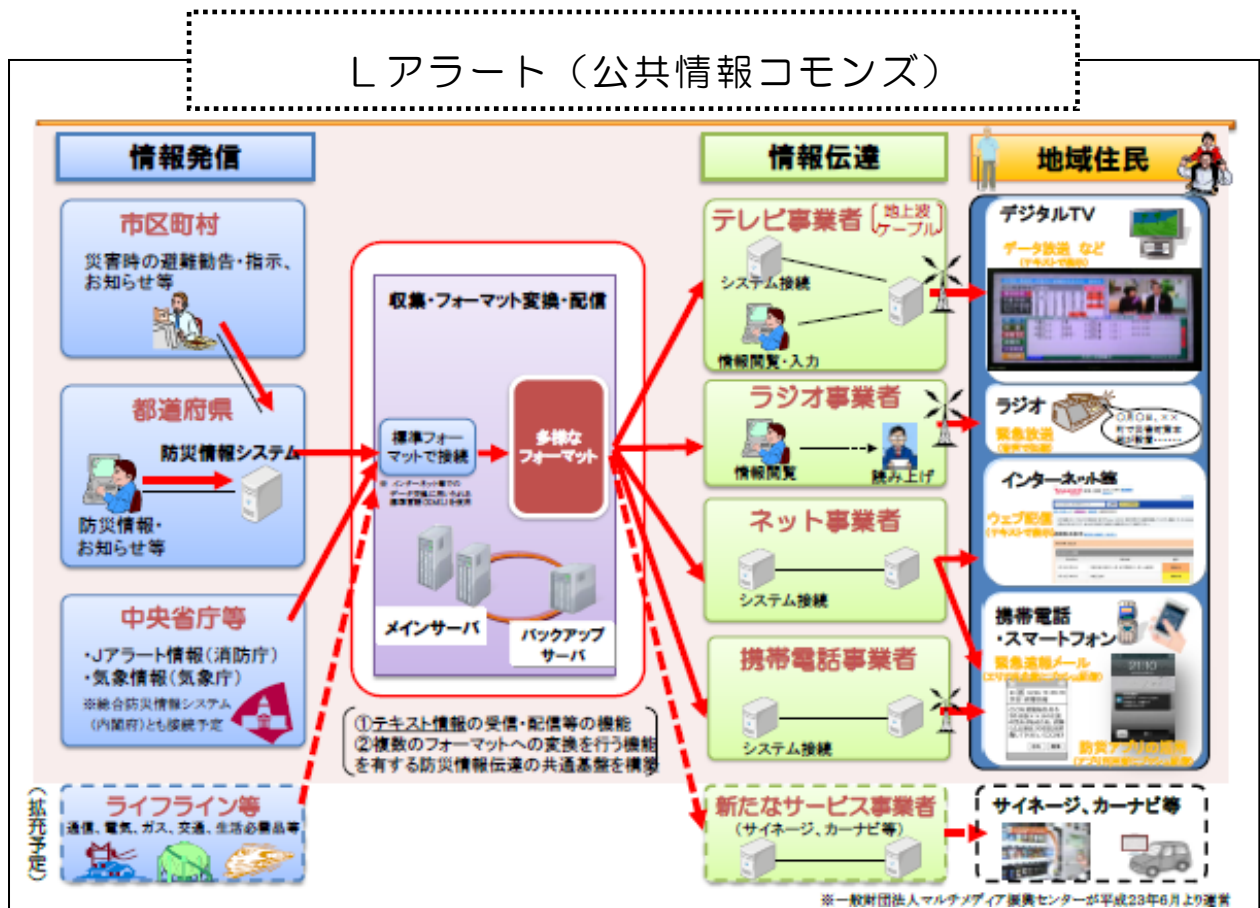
Lアラート（公共情報コモンズ）

情報発信

市区町村
災害時の避難勧告・指示、お知らせ等

都道府県
防災情報システム
防災情報・お知らせ等

中央省庁等
・Jアラート情報（消防庁）
・気象情報（気象庁）
※総合防災情報システム（内閣府）とも接続予定

（拡充予定）
ライフライン等
通信、電気、ガス、交通、生活必需品等

収集・フォーマット変換・配信
標準フォーマットで接続
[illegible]
多様なフォーマット
メインサーバ
バックアップサーバ

①テキスト情報の受信・配信等の機能
②複数のフォーマットへの変換を行う機能
を有する防災情報伝達の共通基盤を構築

情報伝達

テレビ事業者（地上波 ケーブル）
システム接続
情報閲覧・入力

ラジオ事業者
情報閲覧
読み上げ

ネット事業者
システム接続

携帯電話事業者
システム接続

新たなサービス事業者
（サイネージ、カーナビ等）

地域住民

デジタルTV
データ放送 など
（テキストで表示）

ラジオ
緊急放送
（音声で伝達）
○月○日、××村で災害対策本部が設置

インターネット等
ウェブ配信
（テキストで表示）

携帯電話
・スマートフォン
緊急速報メール
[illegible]
防災アプリの提供
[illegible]

サイネージ、カーナビ等

※一般財団法人マルチメディア振興センターが平成23年6月より運営